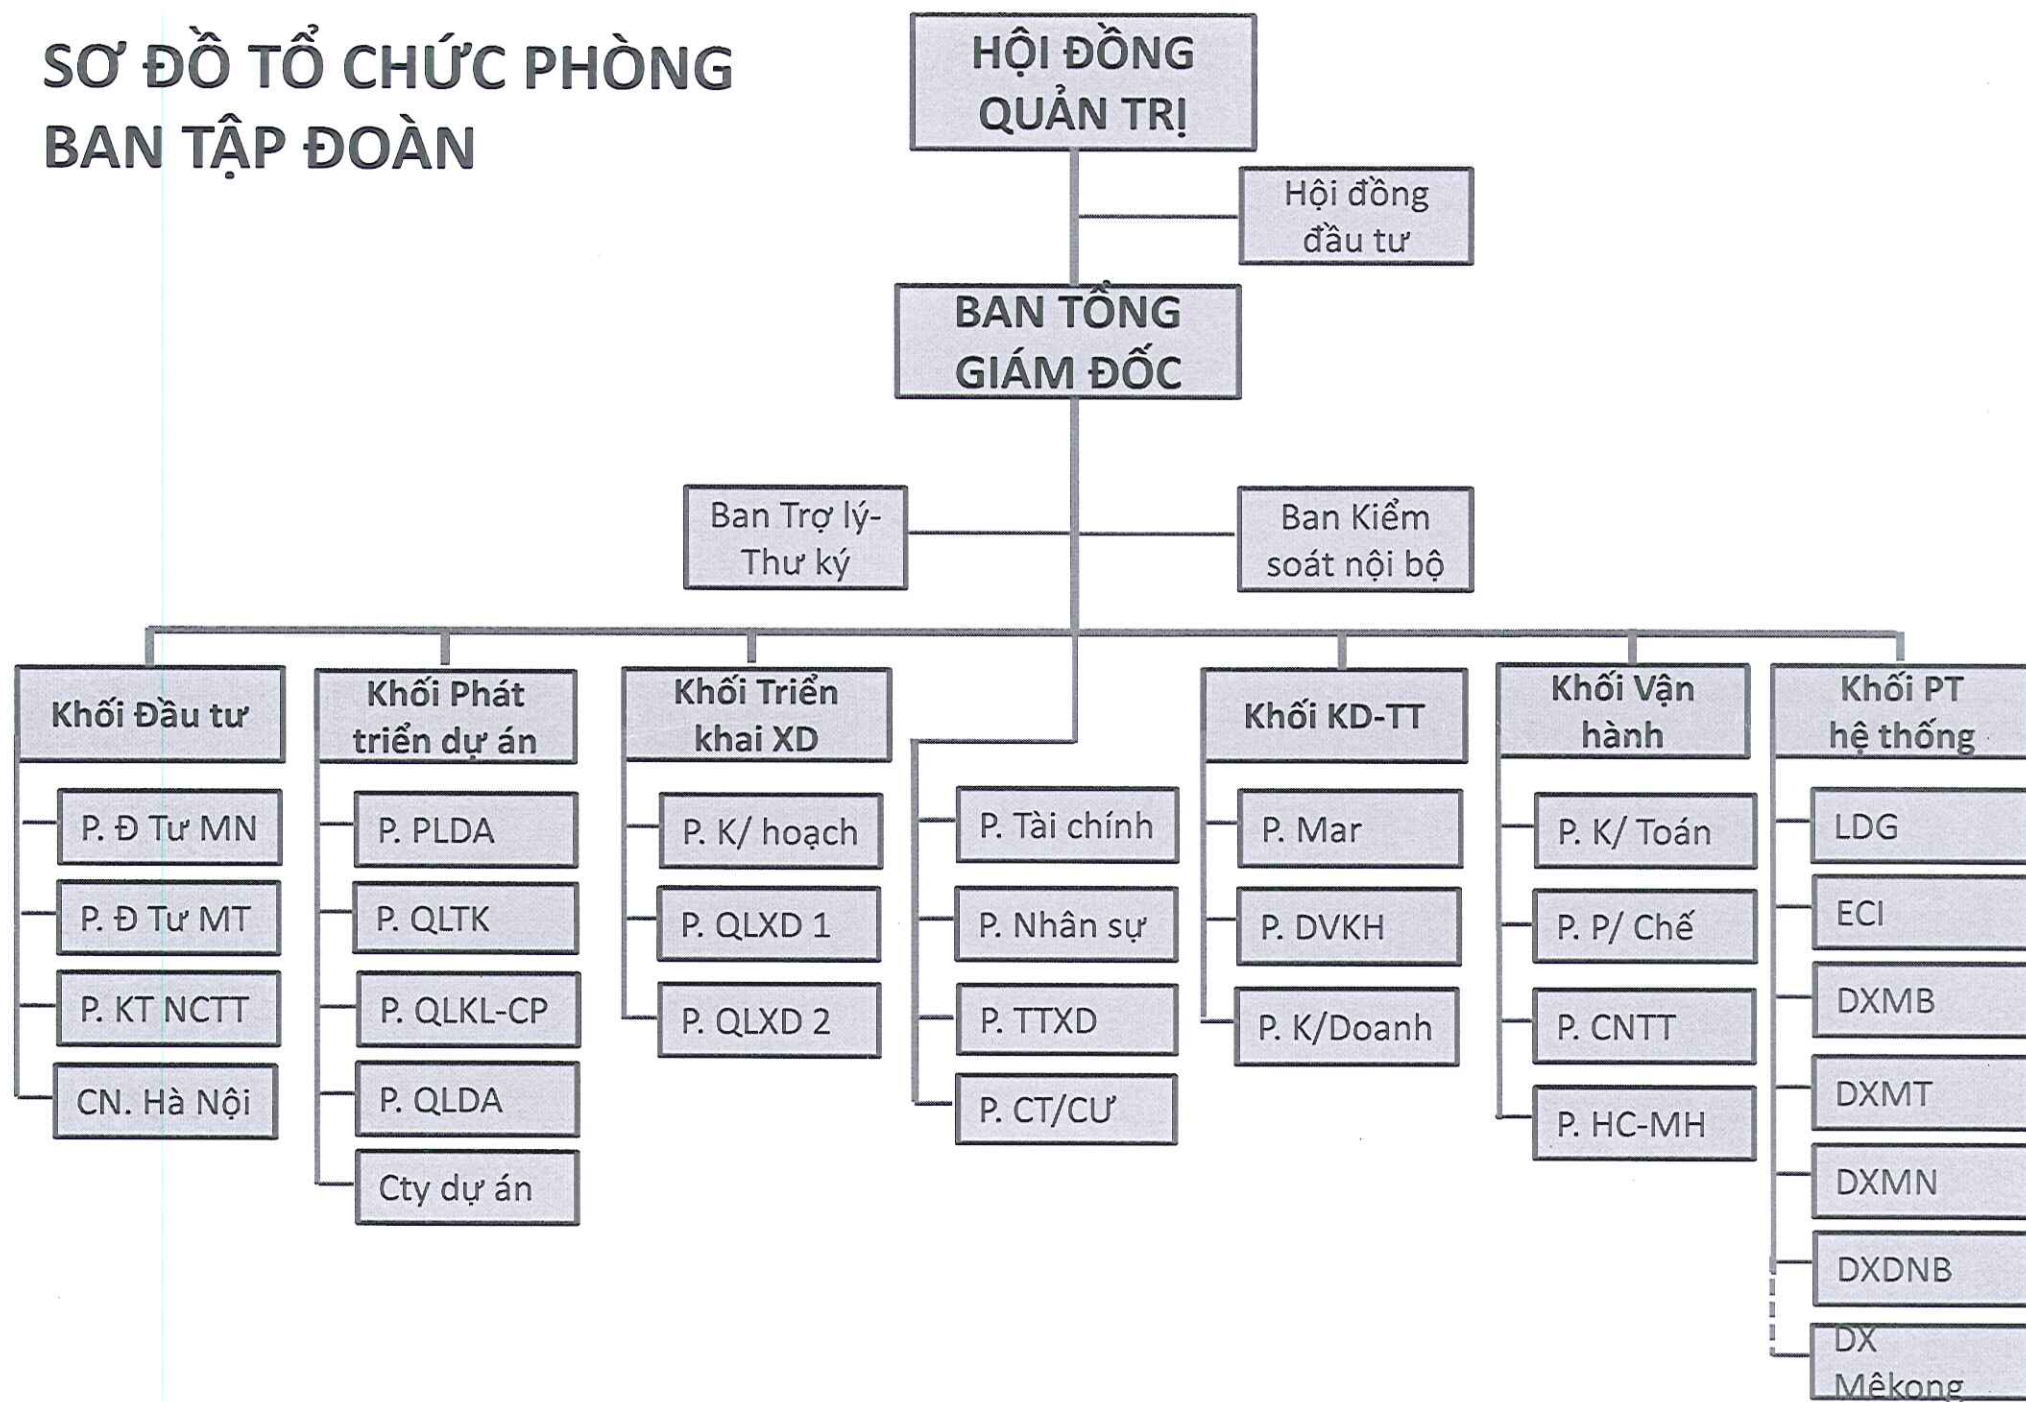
SƠ ĐỒ TỔ CHỨC PHÒNG BAN TẬP ĐOÀN

HỘI ĐỒNG QUẢN TRỊ

Hội đồng đầu tư

BAN TỔNG GIÁM ĐỐC

Ban Trợ lý-Thư ký

Ban Kiểm soát nội bộ

Khối Đầu tư
P. Đ Tư MN
P. Đ Tư MT
P. KT NCTT
CN. Hà Nội

Khối Phát triển dự án
P. PLDA
P. QLTK
P. QLKL-CP
P. QLDA
Cty dự án

Khối Triển khai XD
P. K/ hoạch
P. QLXD 1
P. QLXD 2

P. Tài chính
P. Nhân sự
P. TTXD
P. CT/CƯ

Khối KD-TT
P. Mar
P. DVKH
P. K/Doanh

Khối Vận hành
P. K/ Toán
P. P/ Chế
P. CNTT
P. HC-MH

Khối PT hệ thống
LDG
ECI
DXMB
DXMT
DXMN
DXDNB
DX Mêkong